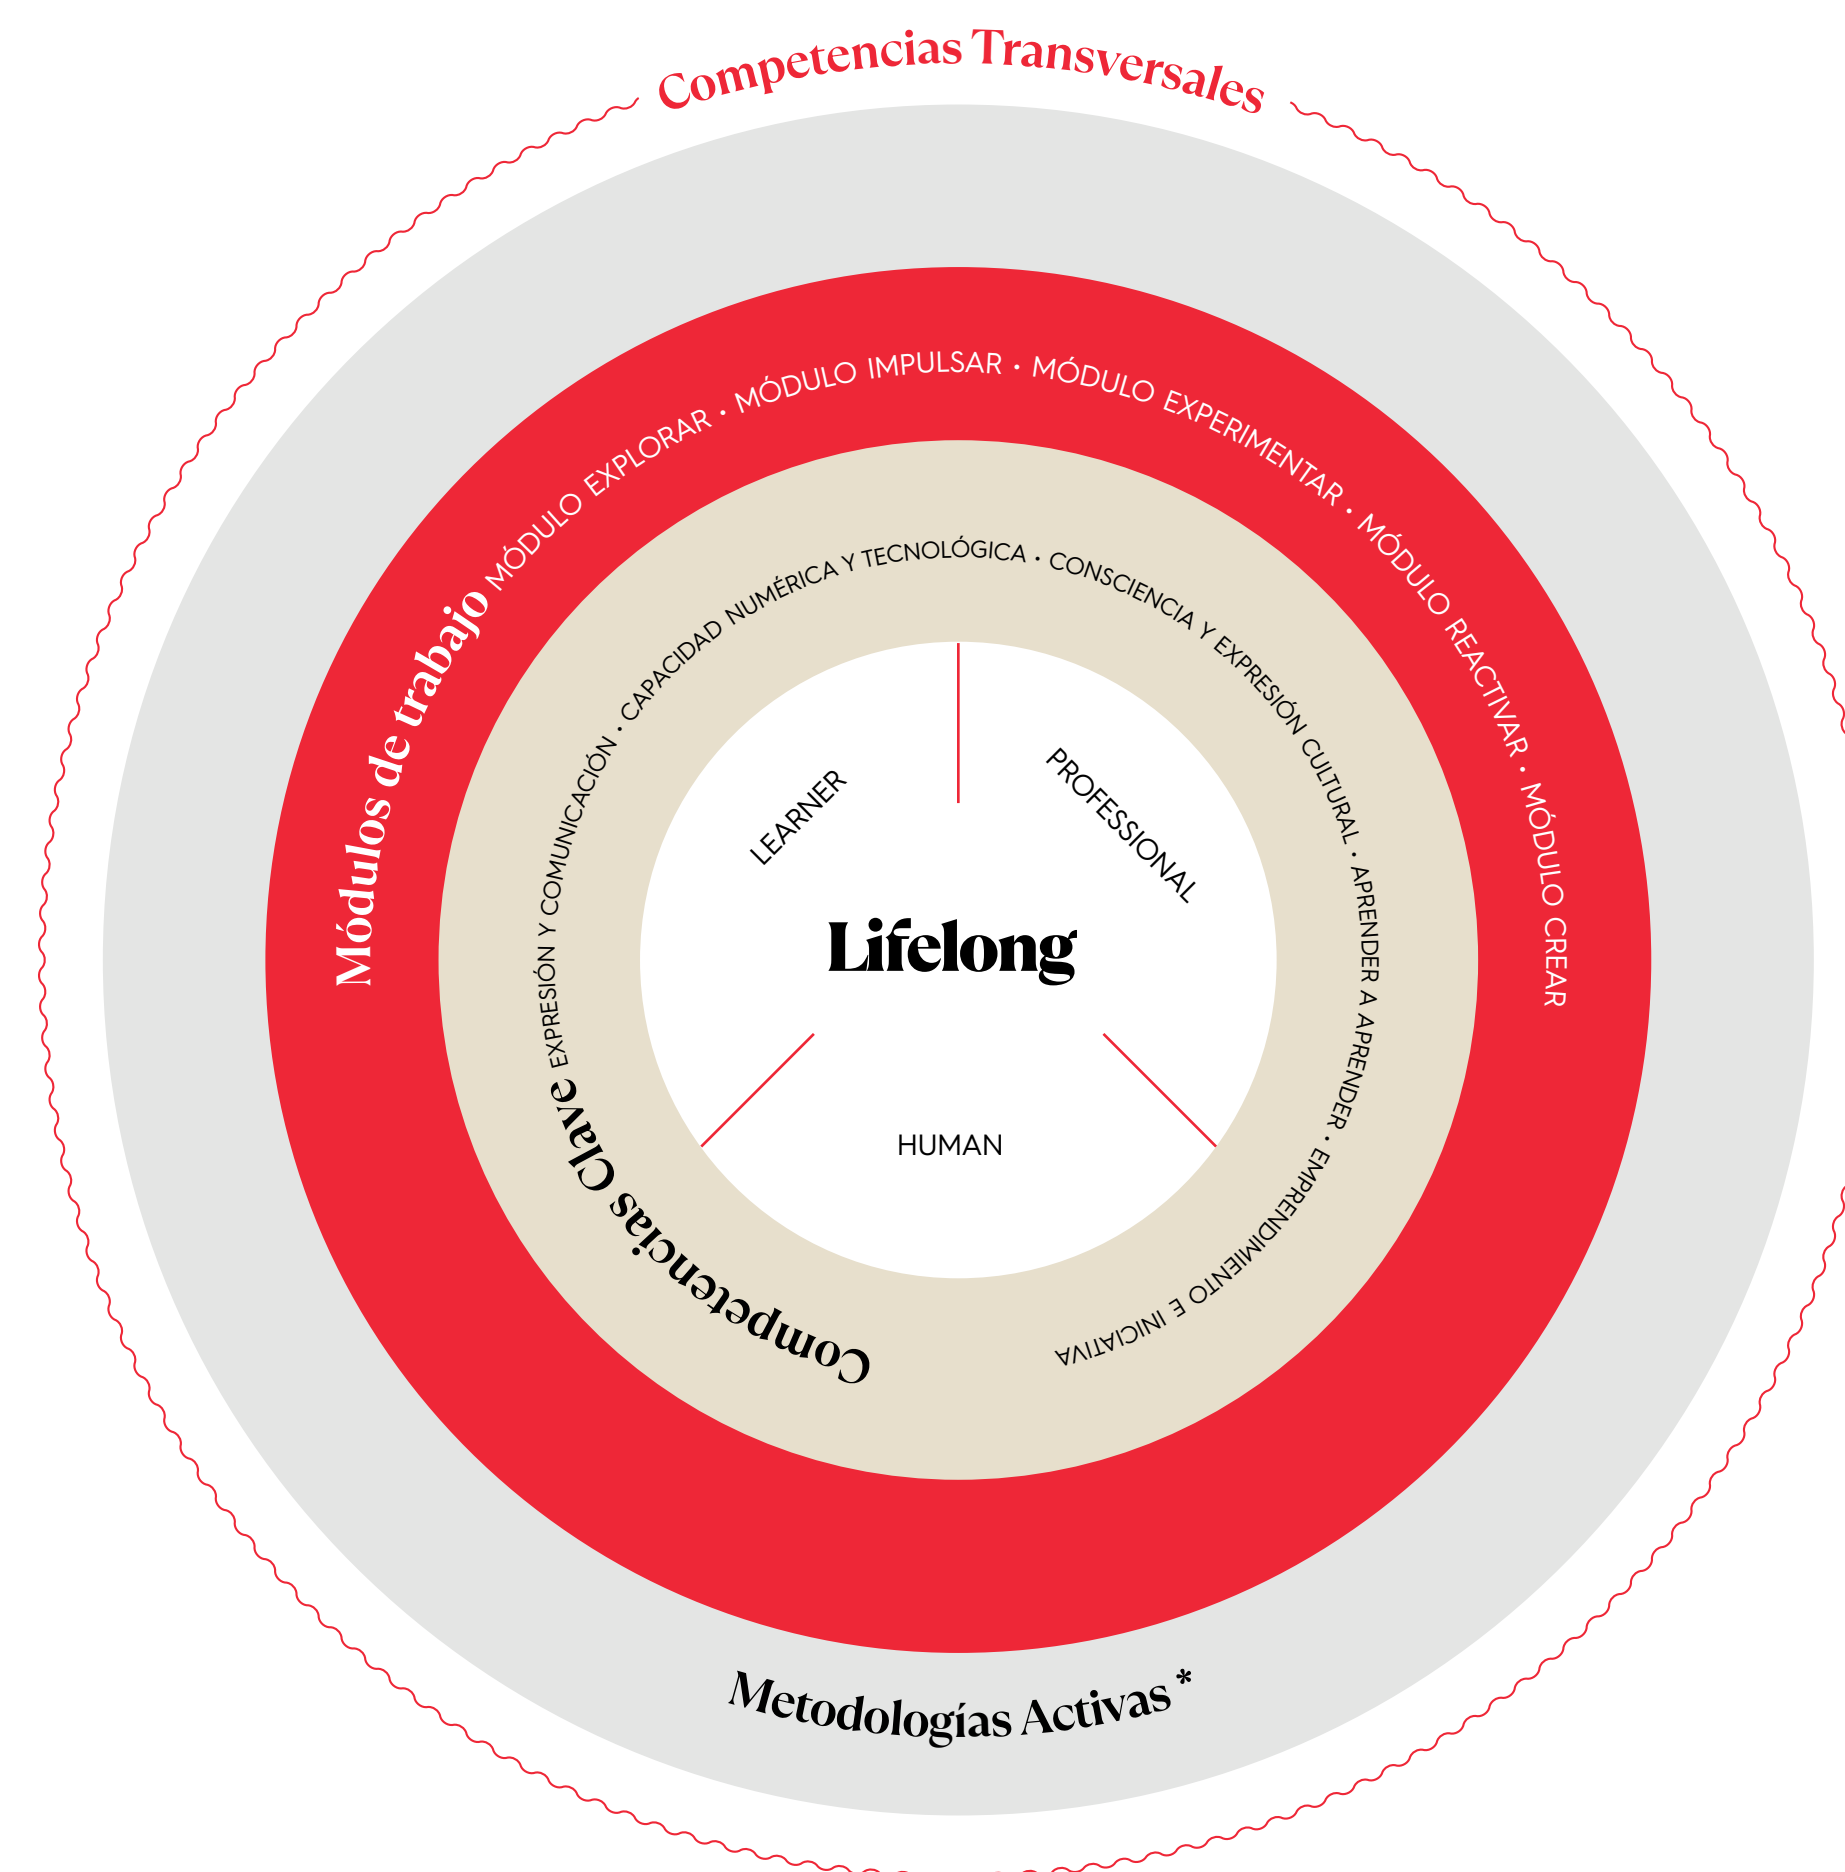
Competencias Transversales

Módulos de trabajo MÓDULO EXPLORAR · MÓDULO IMPULSAR · MÓDULO EXPERIMENTAR · MÓDULO REACTIVAR · MÓDULO CREAR

Competencias Clave EXPRESIÓN Y COMUNICACIÓN · CAPACIDAD NUMÉRICA Y TECNOLÓGICA · CONSCIENCIA Y EXPRESIÓN CULTURAL · APRENDER A APRENDER · EMPRENDIMIENTO E INICIATIVA

LEARNER

PROFESSIONAL

Lifelong

HUMAN

Metodologías Activas*